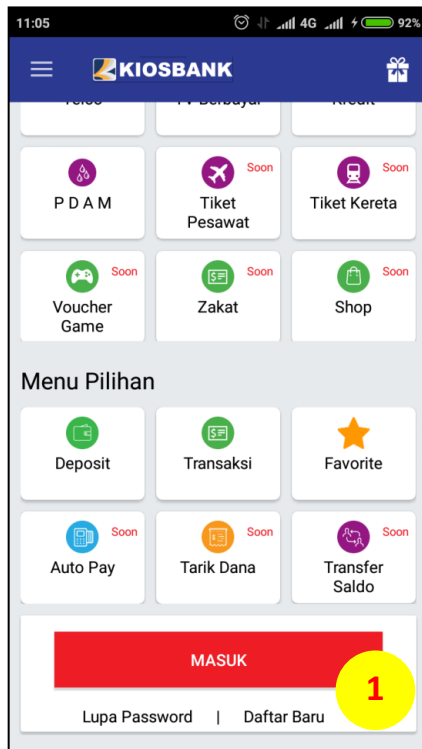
11:05 4G 92%

KIOSBANK

Telco

TV Berbayar

Kredit

P D A M

Soon
Tiket Pesawat

Soon
Tiket Kereta

Soon
Voucher Game

Soon
Zakat

Soon
Shop

Menu Pilihan

Deposit

Transaksi

Favorite

Soon
Auto Pay

Soon
Tarik Dana

Soon
Transfer Saldo

MASUK

1

Lupa Password | Daftar Baru